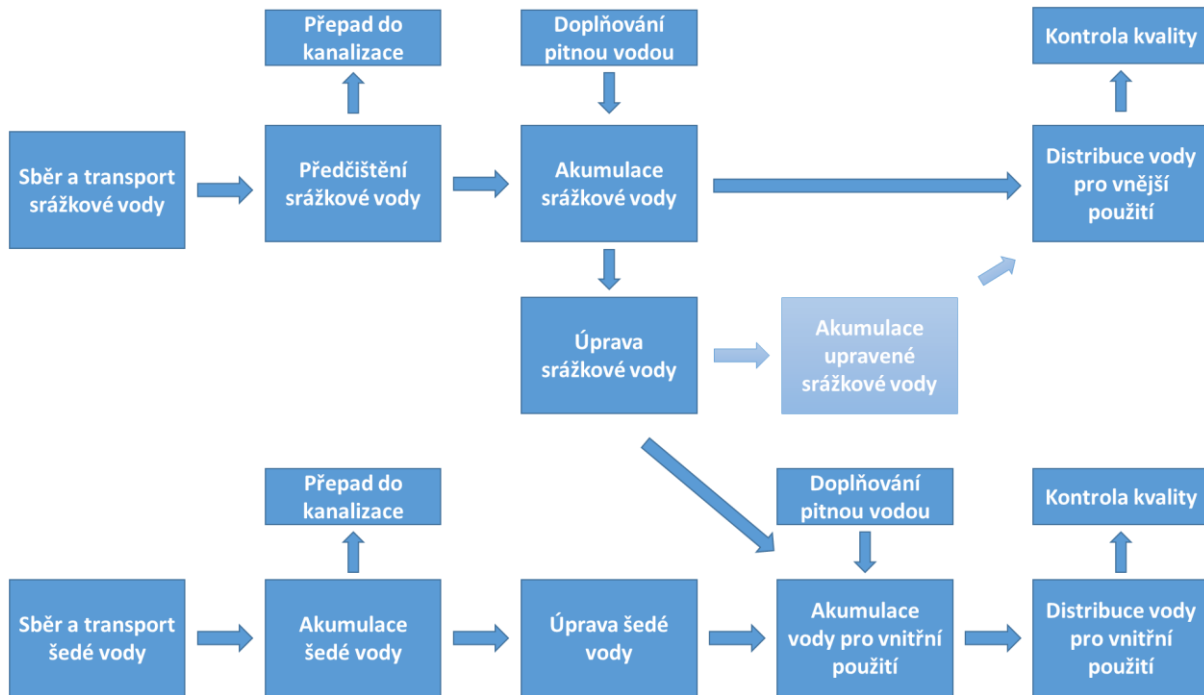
Přepad do kanalizace

Doplňování pitnou vodou

Kontrola kvality

Sběr a transport srážkové vody

Předčištění srážkové vody

Akumulace srážkové vody

Distribuce vody pro vnější použití

Úprava srážkové vody

Akumulace upravené srážkové vody

Přepad do kanalizace

Doplňování pitnou vodou

Kontrola kvality

Sběr a transport šedé vody

Akumulace šedé vody

Úprava šedé vody

Akumulace vody pro vnitřní použití

Distribuce vody pro vnitřní použití